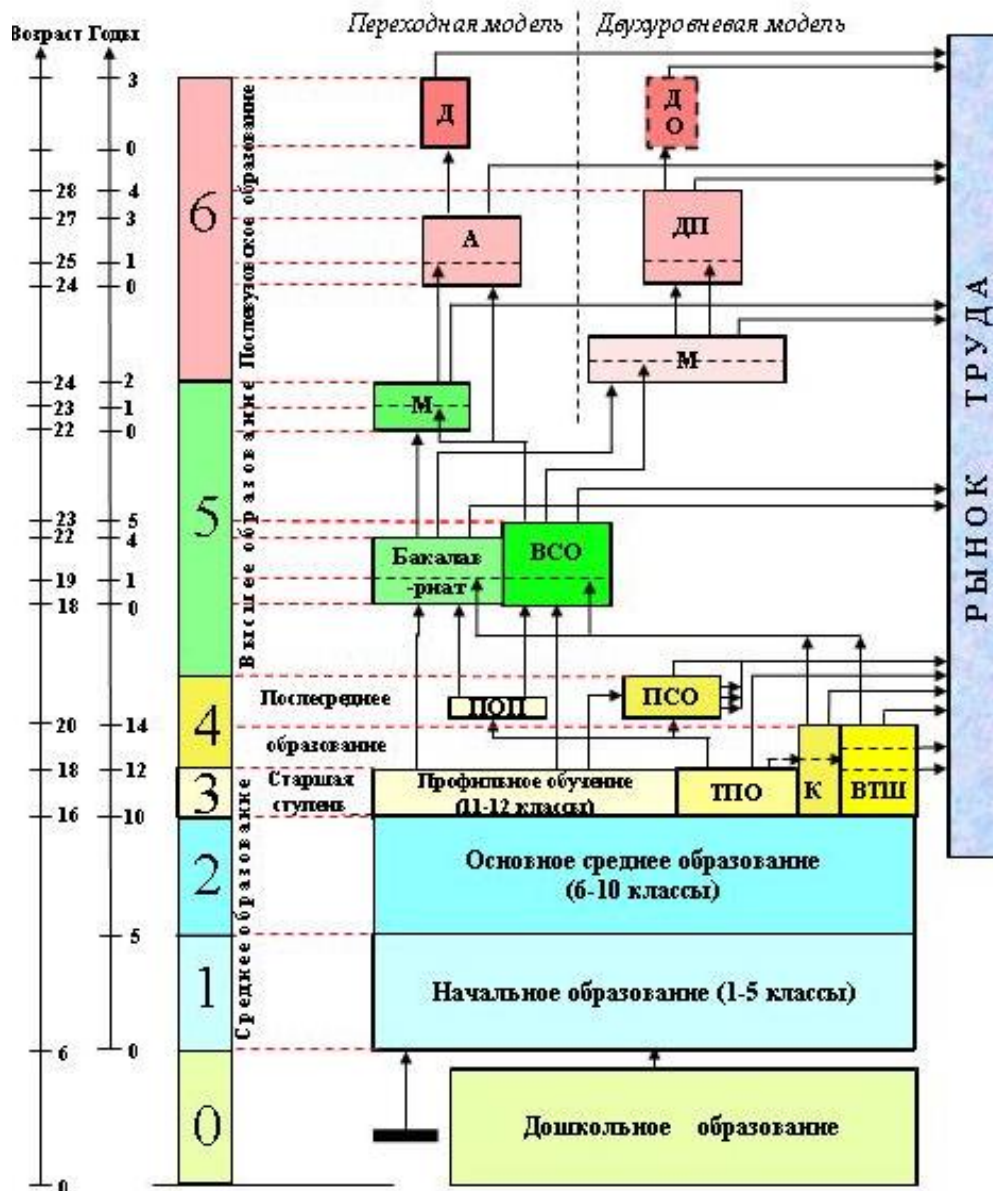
Возраст Годы

Переходная модель | Двухуровневая модель

3
0
28 4
27 3
25 1
24 0
24 2
23 1
22 0
23 5
22 4
19 1
18 0
20 14
18 12
16 10
5
6 0
0

6 Послевузовское образование
5 Высшее образование
4 Послесреднее образование
3 Старшая ступень
2
1 Среднее образование
0

Д
ДО
А
ДП
М
М
Бакалав-риат
ВСО
ПОП
ПСО
Профильное обучение (11-12 классы)
ТПО
К
ВТШ
Основное среднее образование (6-10 классы)
Начальное образование (1-5 классы)
Дошкольное образование

РЫНОК ТРУДА